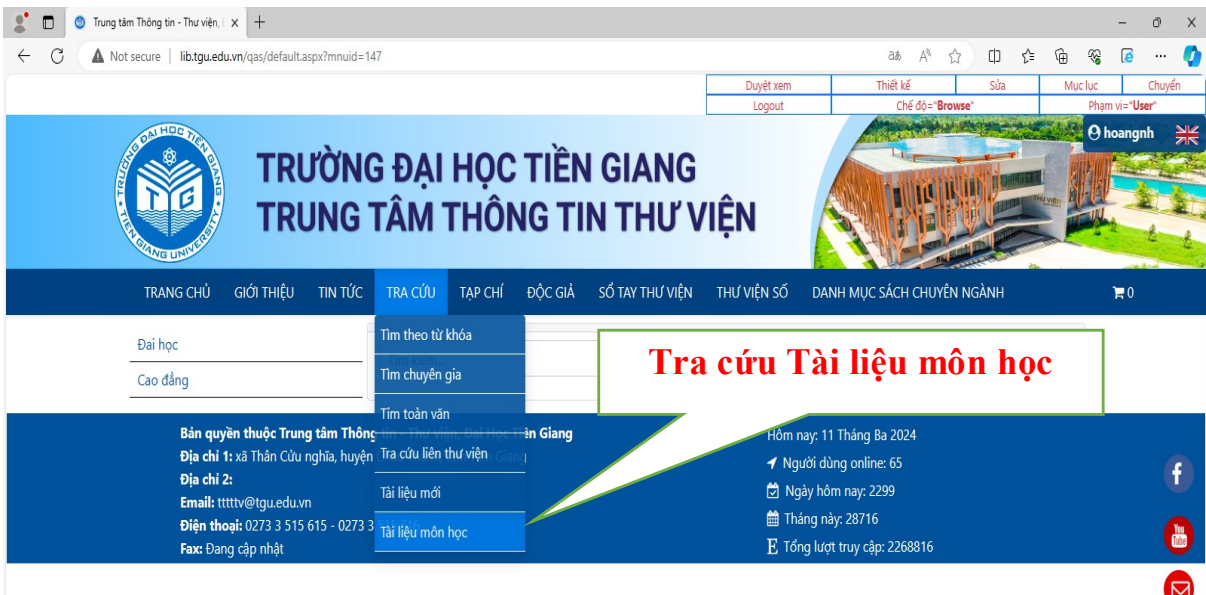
Trung tâm Thông tin - Thư viện, × +

Not secure | lib.tgu.edu.vn/qas/default.aspx?mnuid=147

| Duyệt xem | Thiết kế | Sửa | Mục lục | Chuyển |
|---|---|---|---|---|
| Logout | Chế độ="Browse" | | Phạm vi="User" | |

hoangnh

TRƯỜNG ĐẠI HỌC TIỀN GIANG
TRUNG TÂM THÔNG TIN THƯ VIỆN

TRANG CHỦ GIỚI THIỆU TIN TỨC TRA CỨU TẠP CHÍ ĐỘC GIẢ SỔ TAY THƯ VIỆN THƯ VIỆN SỐ DANH MỤC SÁCH CHUYÊN NGÀNH 0

Đại học
Cao đẳng

Tìm theo từ khóa
Tìm chuyên gia
Tìm toàn văn
Tra cứu liên thư viện
Tài liệu mới
Tài liệu môn học

Tra cứu Tài liệu môn học

Bản quyền thuộc Trung tâm Thông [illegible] Giang
Địa chỉ 1: xã Thân Cửu nghĩa, huyện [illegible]
Địa chỉ 2:
Email: tttttv@tgu.edu.vn
Điện thoại: 0273 3 515 615 - 0273 3 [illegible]
Fax: Đang cập nhật

Hôm nay: 11 Tháng Ba 2024
Người dùng online: 65
Ngày hôm nay: 2299
Tháng này: 28716
Tổng lượt truy cập: 2268816